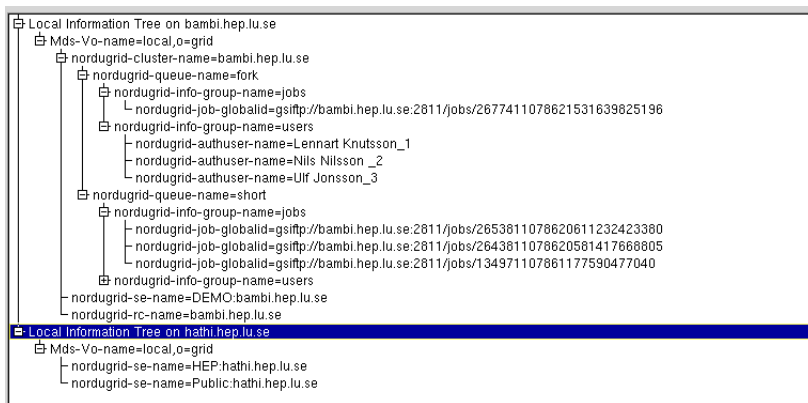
Local Information Tree on bambi.hep.lu.se
Mds-Vo-name=local,o=grid
nordugrid-cluster-name=bambi.hep.lu.se
nordugrid-queue-name=fork
nordugrid-info-group-name=jobs
nordugrid-job-globalid=gsiftp://bambi.hep.lu.se:2811/jobs/2677411078621531639825196
nordugrid-info-group-name=users
nordugrid-authuser-name=Lennart Knutsson_1
nordugrid-authuser-name=Nils Nilsson _2
nordugrid-authuser-name=Ulf Jonsson_3
nordugrid-queue-name=short
nordugrid-info-group-name=jobs
nordugrid-job-globalid=gsiftp://bambi.hep.lu.se:2811/jobs/2653811078620611232423380
nordugrid-job-globalid=gsiftp://bambi.hep.lu.se:2811/jobs/2643811078620581417668805
nordugrid-job-globalid=gsiftp://bambi.hep.lu.se:2811/jobs/1349711078611177590477040
nordugrid-info-group-name=users
nordugrid-se-name=DEMO:bambi.hep.lu.se
nordugrid-rc-name=bambi.hep.lu.se
Local Information Tree on hathi.hep.lu.se
Mds-Vo-name=local,o=grid
nordugrid-se-name=HEP:hathi.hep.lu.se
nordugrid-se-name=Public:hathi.hep.lu.se